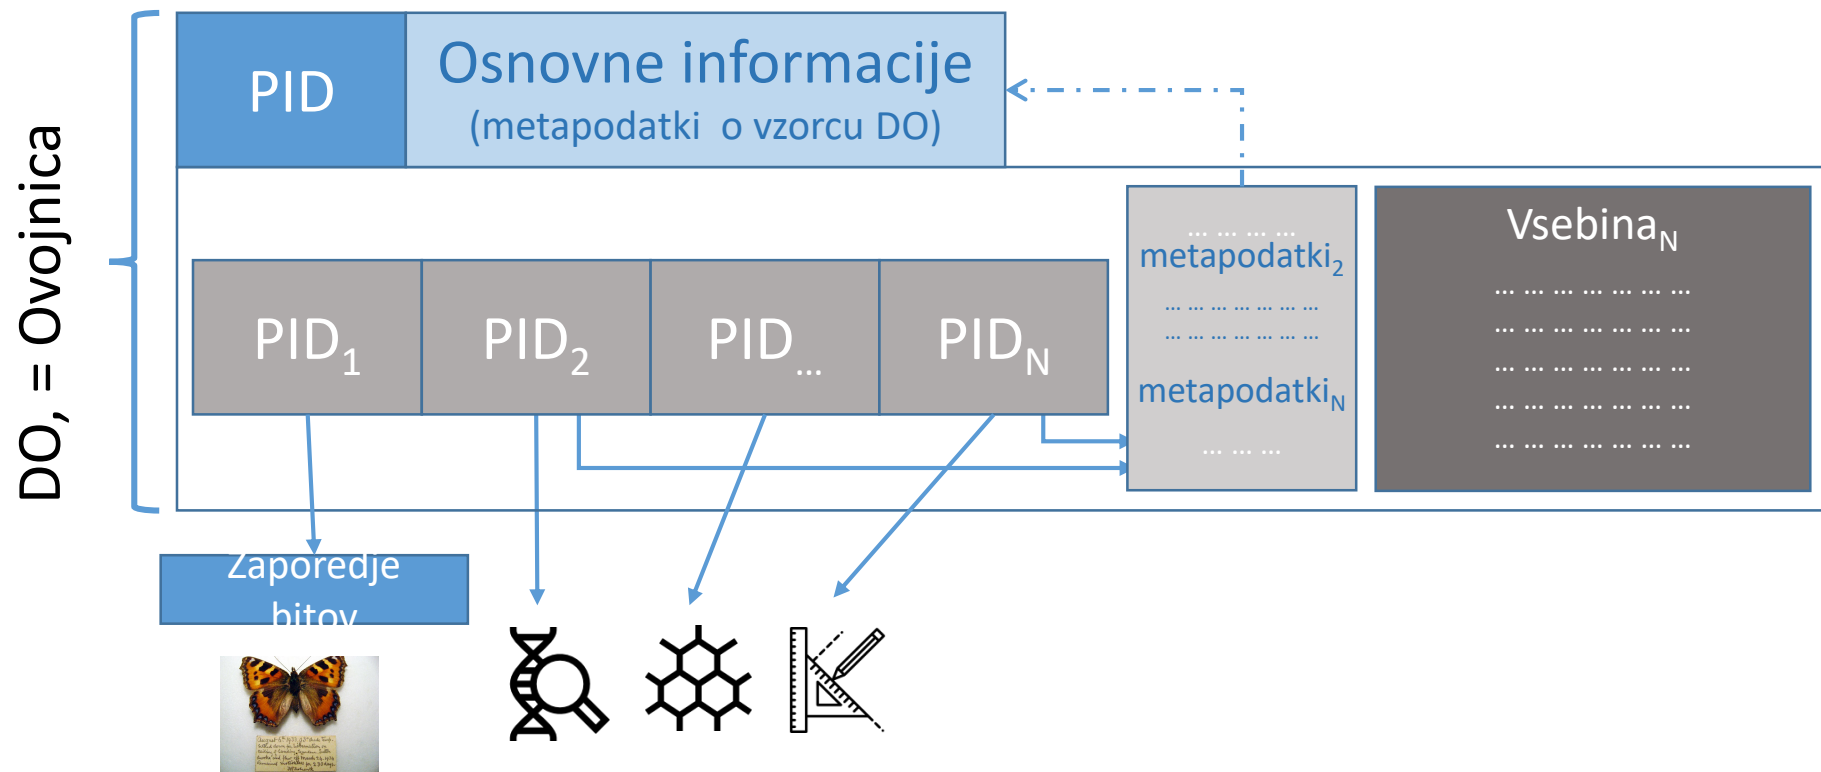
DO, = Ovojnica

PID

Osnovne informacije
(metapodatki o vzorcu DO)

$PID_1$

$PID_2$

$PID_{...}$

$PID_N$

... ... ... ...
$metapodatki_2$
... ... ... ... ... ... ...
... ... ... ... ... ... ...
$metapodatki_N$
... ... ...

$Vsebina_N$
... ... ... ... ... ... ...
... ... ... ... ... ... ...
... ... ... ... ... ... ...
... ... ... ... ... ... ...
... ... ... ... ... ... ...

Zaporedje bitov

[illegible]